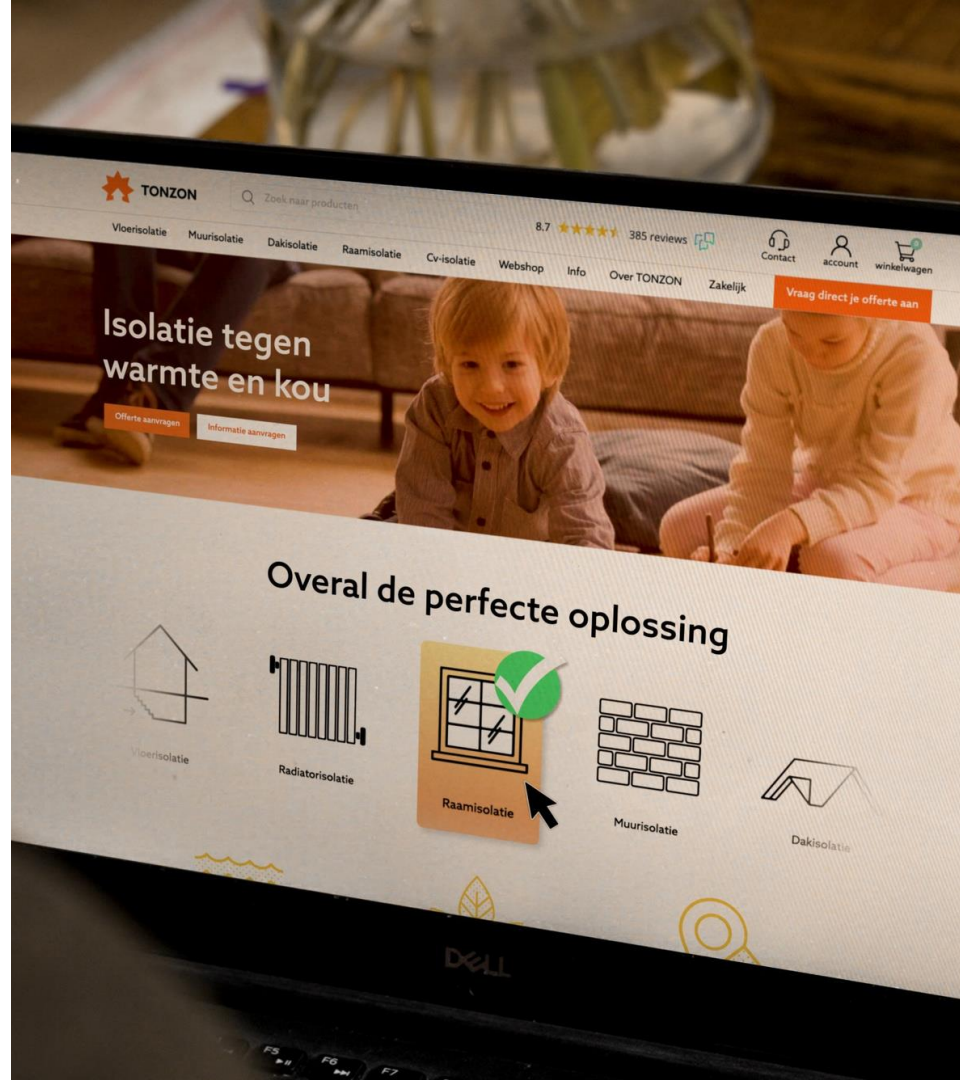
TONZON

Zoek naar producten

8.7 385 reviews

Contact account winkelwagen

Vloerisolatie Muurisolatie Dakisolatie Raamisolatie Cv-isolatie Webshop Info Over TONZON Zakelijk

Vraag direct je offerte aan

Isolatie tegen warmte en kou

Offerte aanvragen Informatie aanvragen

Overal de perfecte oplossing

Vloerisolatie

Radiatorisolatie

Raamisolatie

Muurisolatie

Dakisolatie

DELL

F5 F6 F7